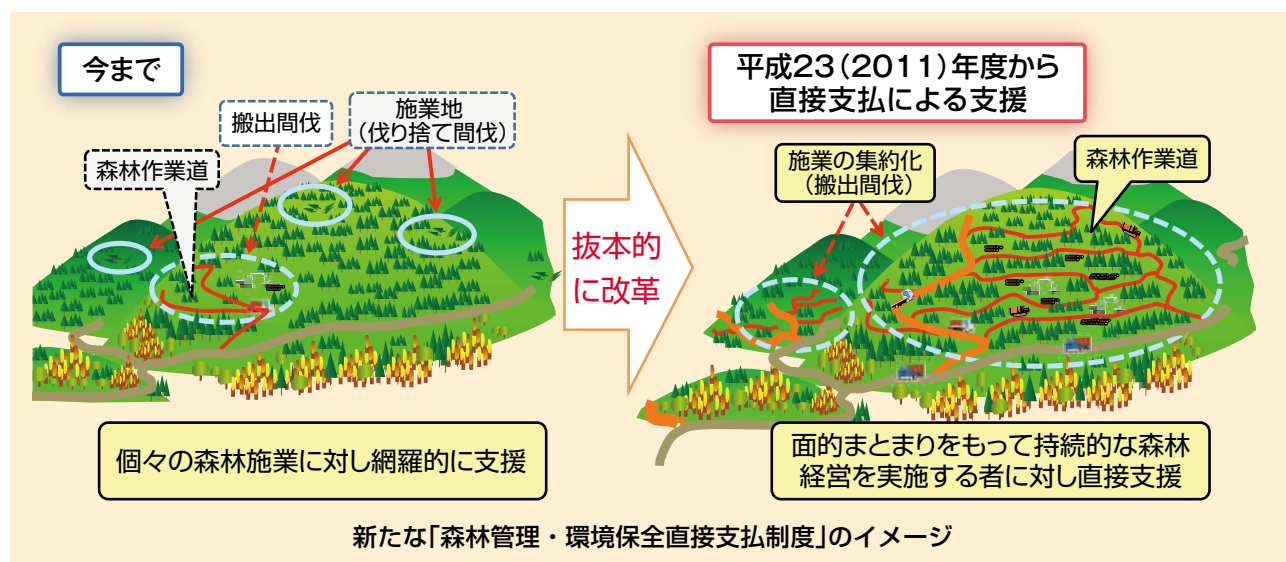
今まで

搬出間伐

施業地
（伐り捨て間伐）

森林作業道

個々の森林施業に対し網羅的に支援

抜本的
に改革

平成23（2011）年度から
直接支払による支援

施業の集約化
（搬出間伐）

森林作業道

面的まとまりをもって持続的な森林経営を実施する者に対し直接支援

新たな「森林管理・環境保全直接支払制度」のイメージ